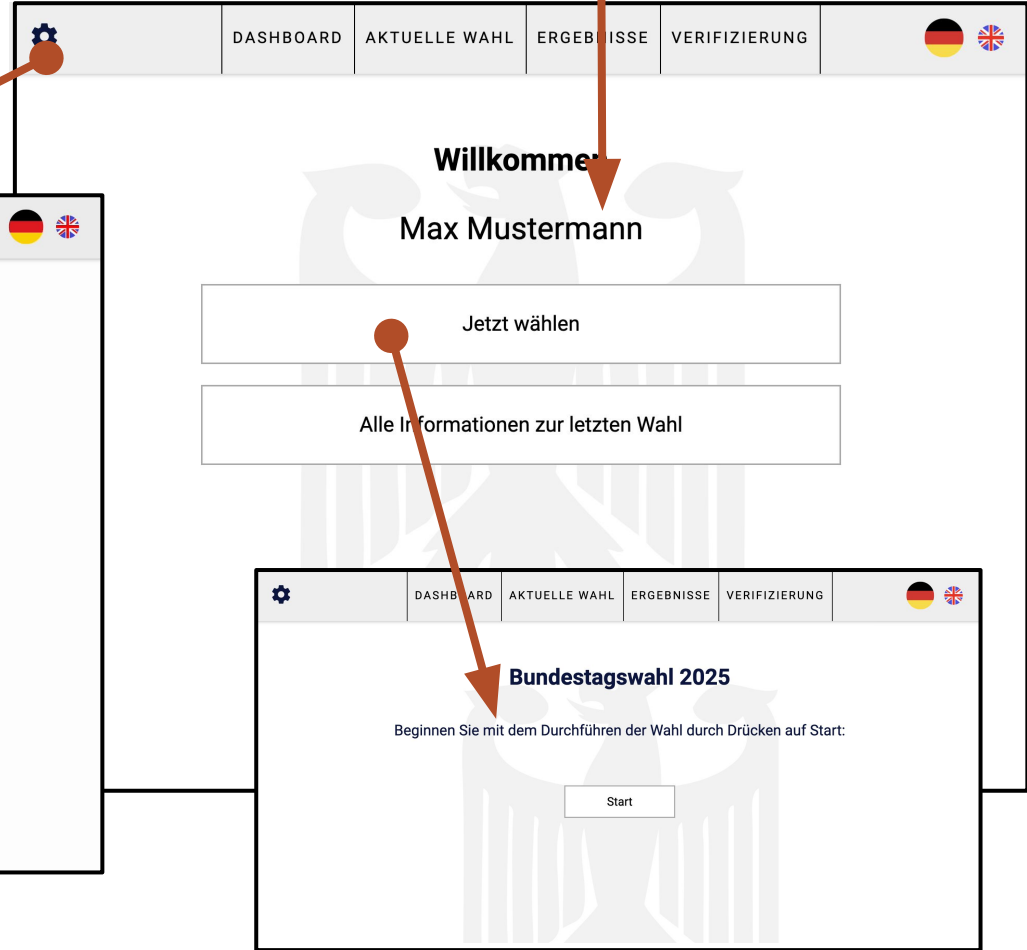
DASHBOARD AKTUELLE WAHL ERGEBNISSE VERIFIZIERUNG

Willkommen

Max Mustermann

Jetzt wählen

Alle Informationen zur letzten Wahl

DASHBOARD AKTUELLE WAHL ERGEBNISSE VERIFIZIERUNG

Bundestagswahl 2025

Beginnen Sie mit dem Durchführen der Wahl durch Drücken auf Start:

Start